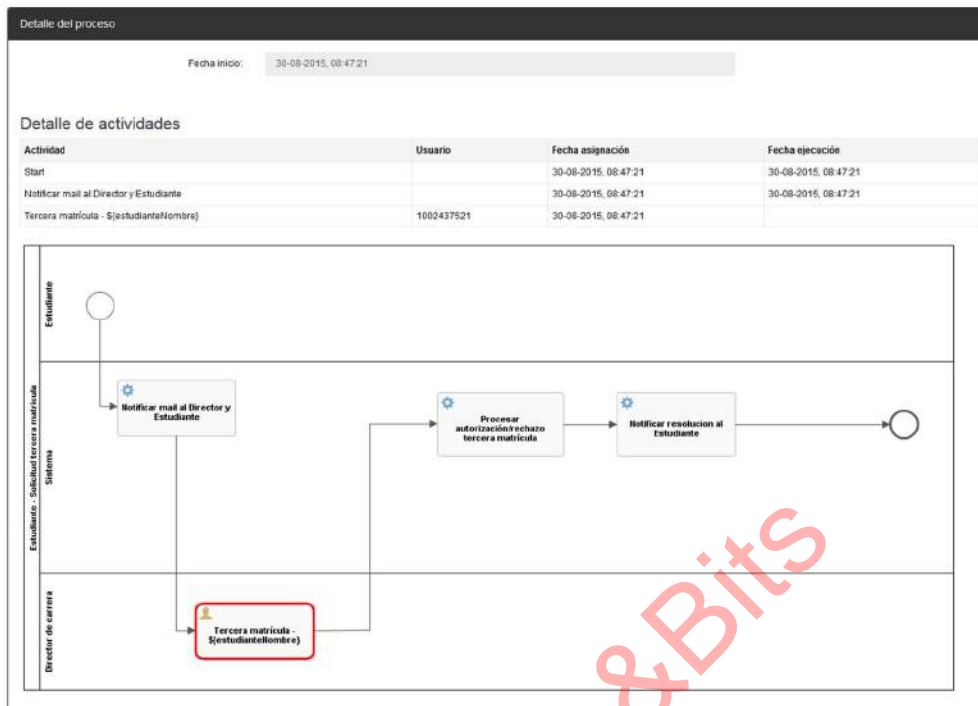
Detalle del proceso

Fecha inicio: 30-08-2015, 08:47:21

Detalle de actividades

| Actividad | Usuario | Fecha asignación | Fecha ejecución |
|---|---|---|---|
| Start | | 30-08-2015, 08:47:21 | 30-08-2015, 08:47:21 |
| Notificar mail al Director y Estudiante | | 30-08-2015, 08:47:21 | 30-08-2015, 08:47:21 |
| Tercera matrícula - ${estudianteNombre} | 1002437521 | 30-08-2015, 08:47:21 | |

Estudiante - Solicitud tercera matricula

Estudiante

Sistema

Director de carrera

Notificar mail al Director y Estudiante

Procesar autorización/rechazo tercera matrícula

Notificar resolucion al Estudiante

Tercera matrícula - ${estudianteNombre}

&Bits